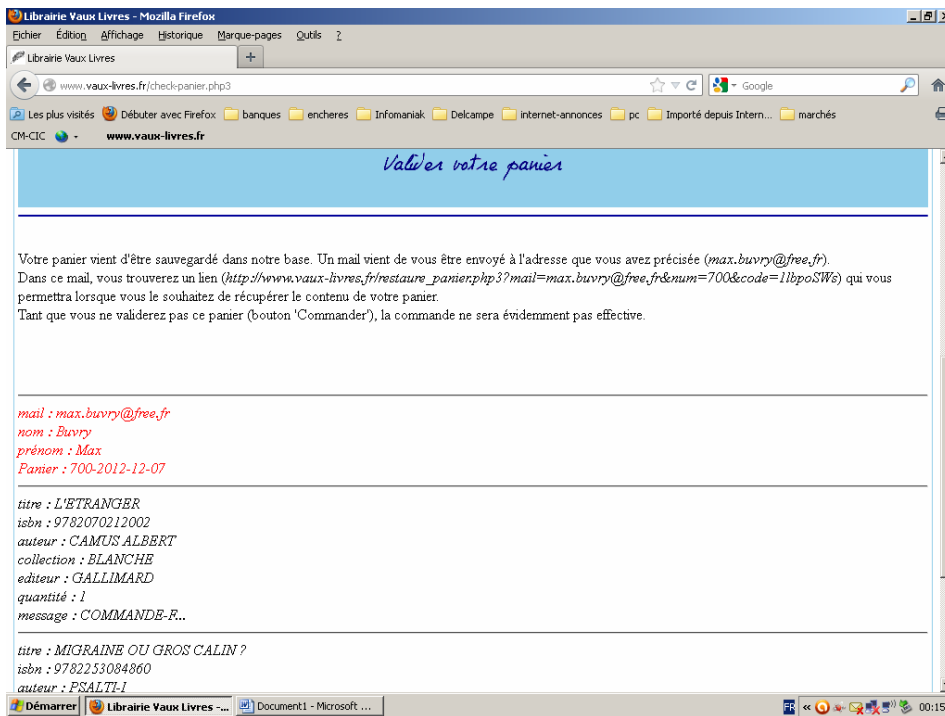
Librairie Vaux Livres - Mozilla Firefox

Fichier Édition Affichage Historique Marque-pages Outils ?

Librairie Vaux Livres +

www.vaux-livres.fr/check-panier.php3

Google

Les plus visités Débuter avec Firefox banques encheres Infomaniak Delcampe internet-annonces pc Importé depuis Intern... marchés

CM-CIC www.vaux-livres.fr

Valider votre panier

Votre panier vient d'être sauvegardé dans notre base. Un mail vient de vous être envoyé à l'adresse que vous avez précisée (max.buvry@free.fr).
Dans ce mail, vous trouverez un lien (http://www.vaux-livres.fr/restaure_panier.php3?mail=max.buvry@free.fr&num=700&code=1lbpoSWs) qui vous permettra lorsque vous le souhaitez de récupérer le contenu de votre panier.
Tant que vous ne validerez pas ce panier (bouton 'Commander'), la commande ne sera évidemment pas effective.

mail : max.buvry@free.fr
nom : Buvry
prénom : Max
Panier : 700-2012-12-07

titre : L'ETRANGER
isbn : 9782070212002
auteur : CAMUS ALBERT
collection : BLANCHE
editeur : GALLIMARD
quantité : 1
message : COMMANDE-F...

titre : MIGRAINE OU GROS CALIN ?
isbn : 9782253084860
auteur : PSALTI-1

Démarrer Librairie Vaux Livres -... Document1 - Microsoft ... FR « 00:15